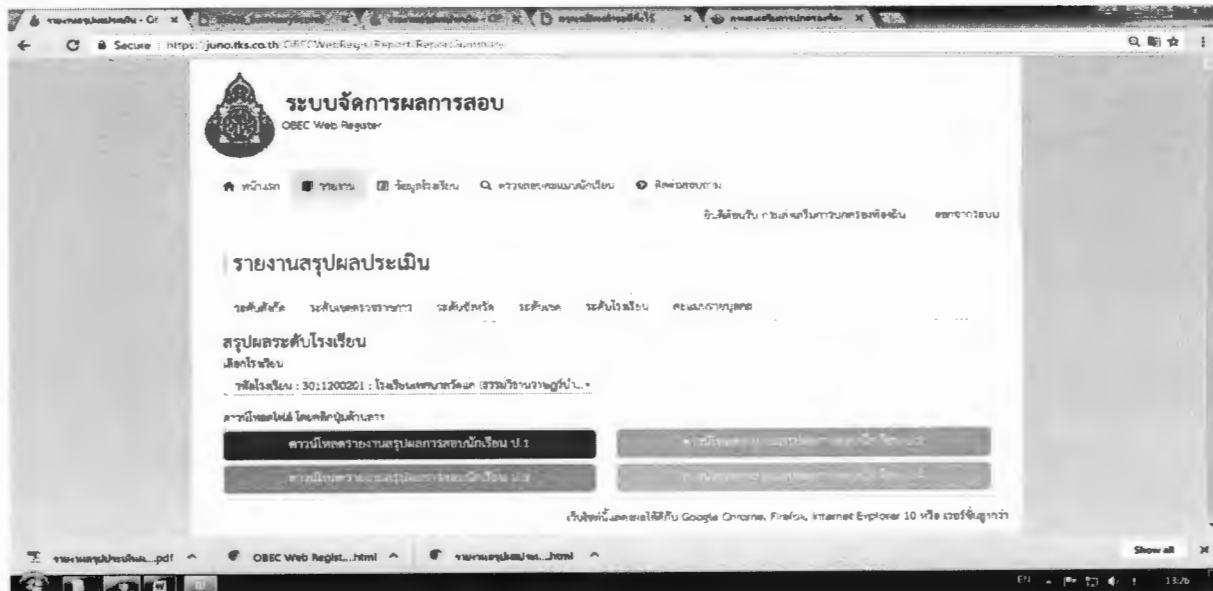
ระบบจัดการผลการสอบ
OBEC Web Register

หน้าแรก รายงาน ข้อมูลนักเรียน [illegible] ติดต่อสอบถาม

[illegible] ออกจากระบบ

รายงานสรุปผลประเมิน

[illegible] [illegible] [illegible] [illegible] ระดับโรงเรียน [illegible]

สรุปผลระดับโรงเรียน
เลือกโรงเรียน
รหัสโรงเรียน : 30:1200201 : โรงเรียน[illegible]

ดาวน์โหลดไฟล์ โดยคลิกปุ่มด้านล่าง

ดาวน์โหลดรายงานสรุปผลการสอบนักเรียน ป.1
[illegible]
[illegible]
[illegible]

เว็บไซต์นี้แสดงผลได้ดีกับ Google Chrome, Firefox, Internet Explorer 10 หรือ เวอร์ชั่นสูงกว่า

Secure | https://juno.tks.co.th/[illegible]

รายงานสรุปประเมิน....pdf OBEC Web Regist....html รายงานสรุปผลประ....html Show all

13:26